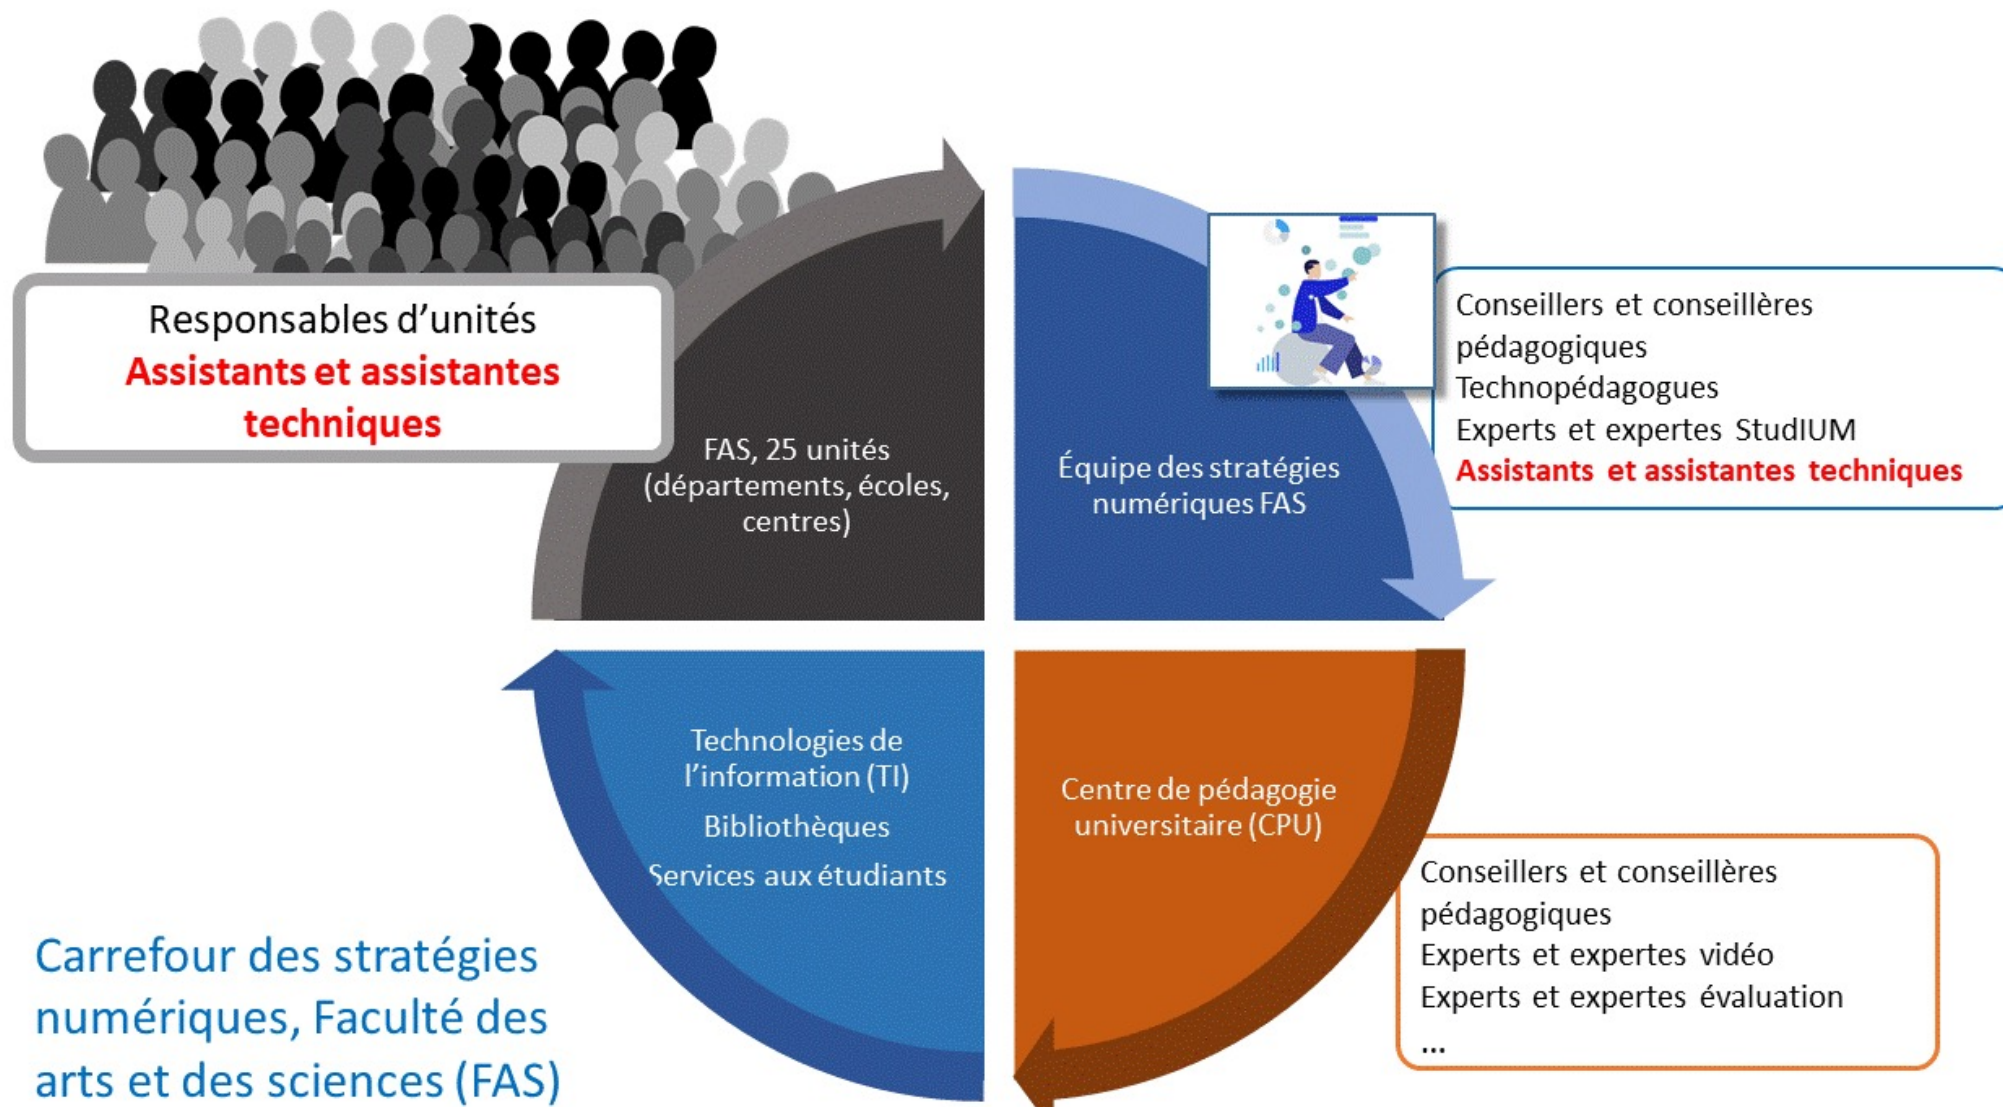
Responsables d’unités
Assistants et assistantes techniques

FAS, 25 unités (départements, écoles, centres)

Équipe des stratégies numériques FAS

Conseillers et conseillères pédagogiques
Technopédagogues
Experts et expertes StudIUM
Assistants et assistantes techniques

Technologies de l’information (TI)
Bibliothèques
Services aux étudiants

Centre de pédagogie universitaire (CPU)

Conseillers et conseillères pédagogiques
Experts et expertes vidéo
Experts et expertes évaluation
...

Carrefour des stratégies numériques, Faculté des arts et des sciences (FAS)